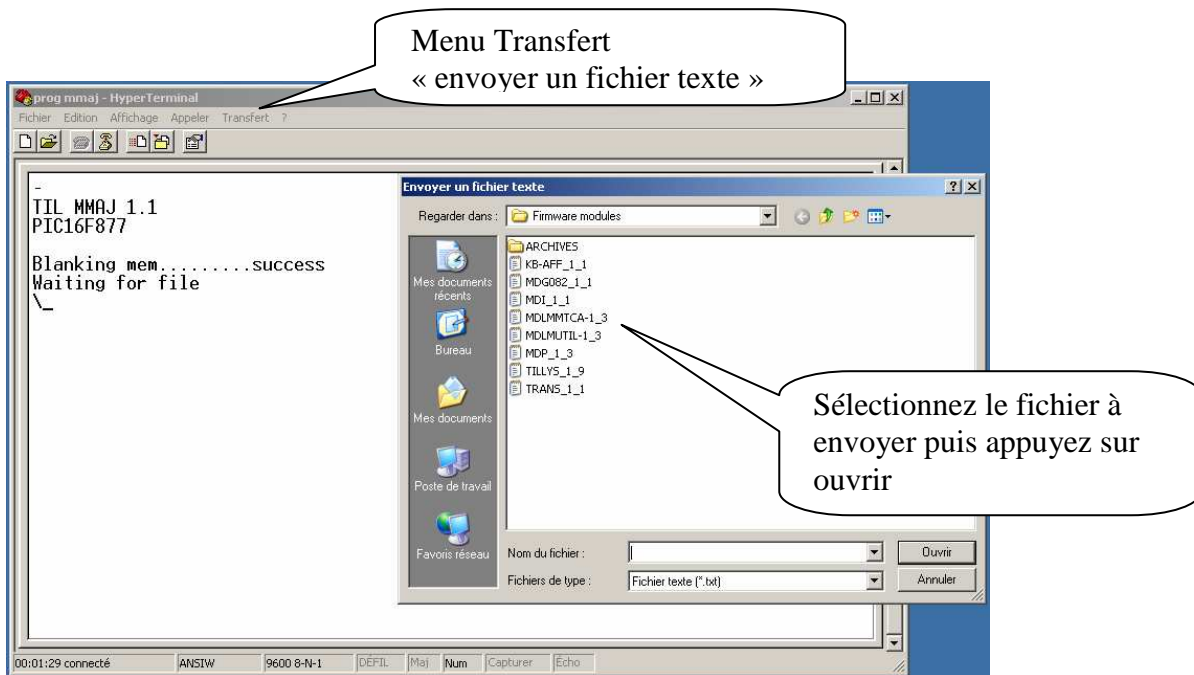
Menu Transfert
« envoyer un fichier texte »

prog mmaj - HyperTerminal

Fichier Edition Affichage Appeler Transfert ?

-
TIL MMAJ 1.1
PIC16F877

Blanking mem.........success
Waiting for file
\_

Envoyer un fichier texte

Regarder dans : Firmware modules

Mes documents récents
Bureau
Mes documents
Poste de travail
Favoris réseau

ARCHIVES
KB-AFF_1_1
MDG082_1_1
MDI_1_1
MDLMMTCA-1_3
MDLMUTIL-1_3
MDP_1_3
TILLYS_1_9
TRANS_1_1

Sélectionnez le fichier à envoyer puis appuyez sur ouvrir

Nom du fichier :
Fichiers de type : Fichier texte (*.txt)

Ouvrir
Annuler

00:01:29 connecté ANSIW 9600 8-N-1 DÉFIL Maj Num Capturer Écho